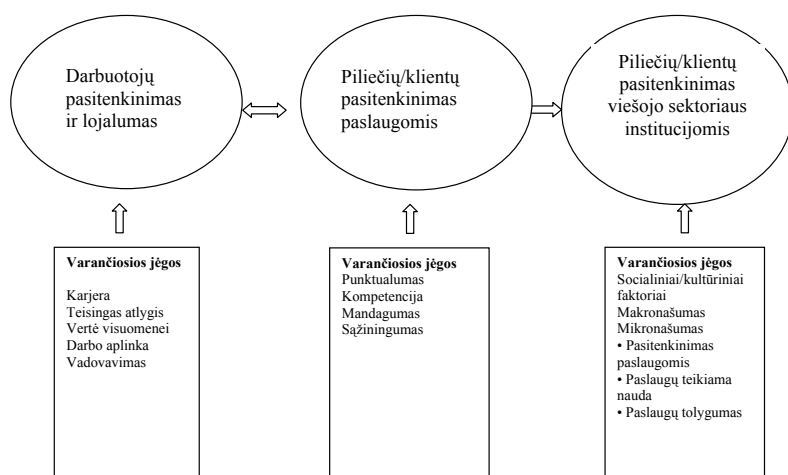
Darbuotojų pasitenkinimas ir lojalumas

Piliečių/klientų pasitenkinimas paslaugomis

Piliečių/klientų pasitenkinimas viešojo sektoriaus institucijomis

Varančiosios jėgos

Karjera
Teisingas atlygis
Vertė visuomenei
Darbo aplinka
Vadovavimas

Varančiosios jėgos
Punktualumas
Kompetencija
Mandagumas
Sąžiningumas

Varančiosios jėgos
Socialiniai/kultūriniai faktoriai
Makronašumas
Mikronašumas
• Pasitenkinimas paslaugomis
• Paslaugų teikiama nauda
• Paslaugų tolygumas